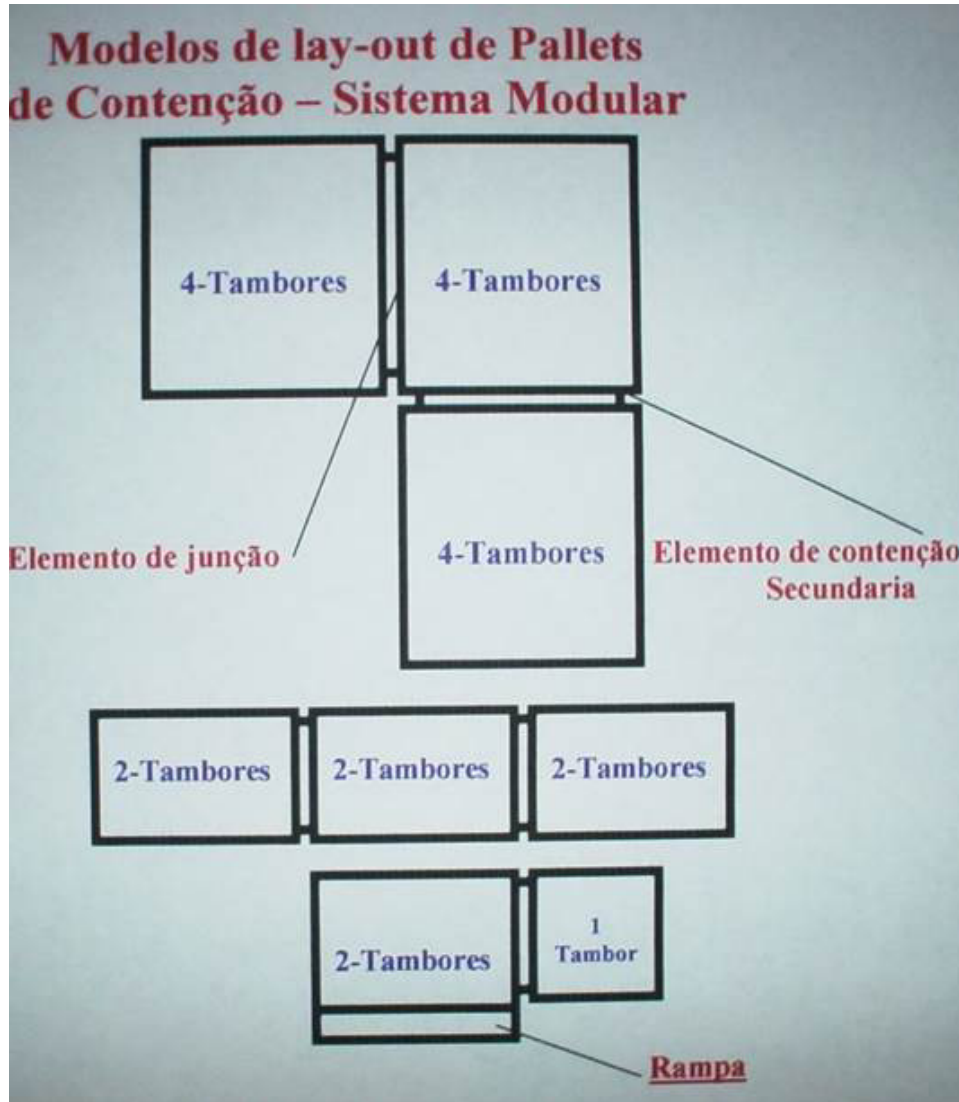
Modelos de lay-out de Pallets de Contenção – Sistema Modular

4-Tambores

4-Tambores

4-Tambores

Elemento de junção

Elemento de contenção Secundaria

2-Tambores

2-Tambores

2-Tambores

2-Tambores

1 Tambor

Rampa